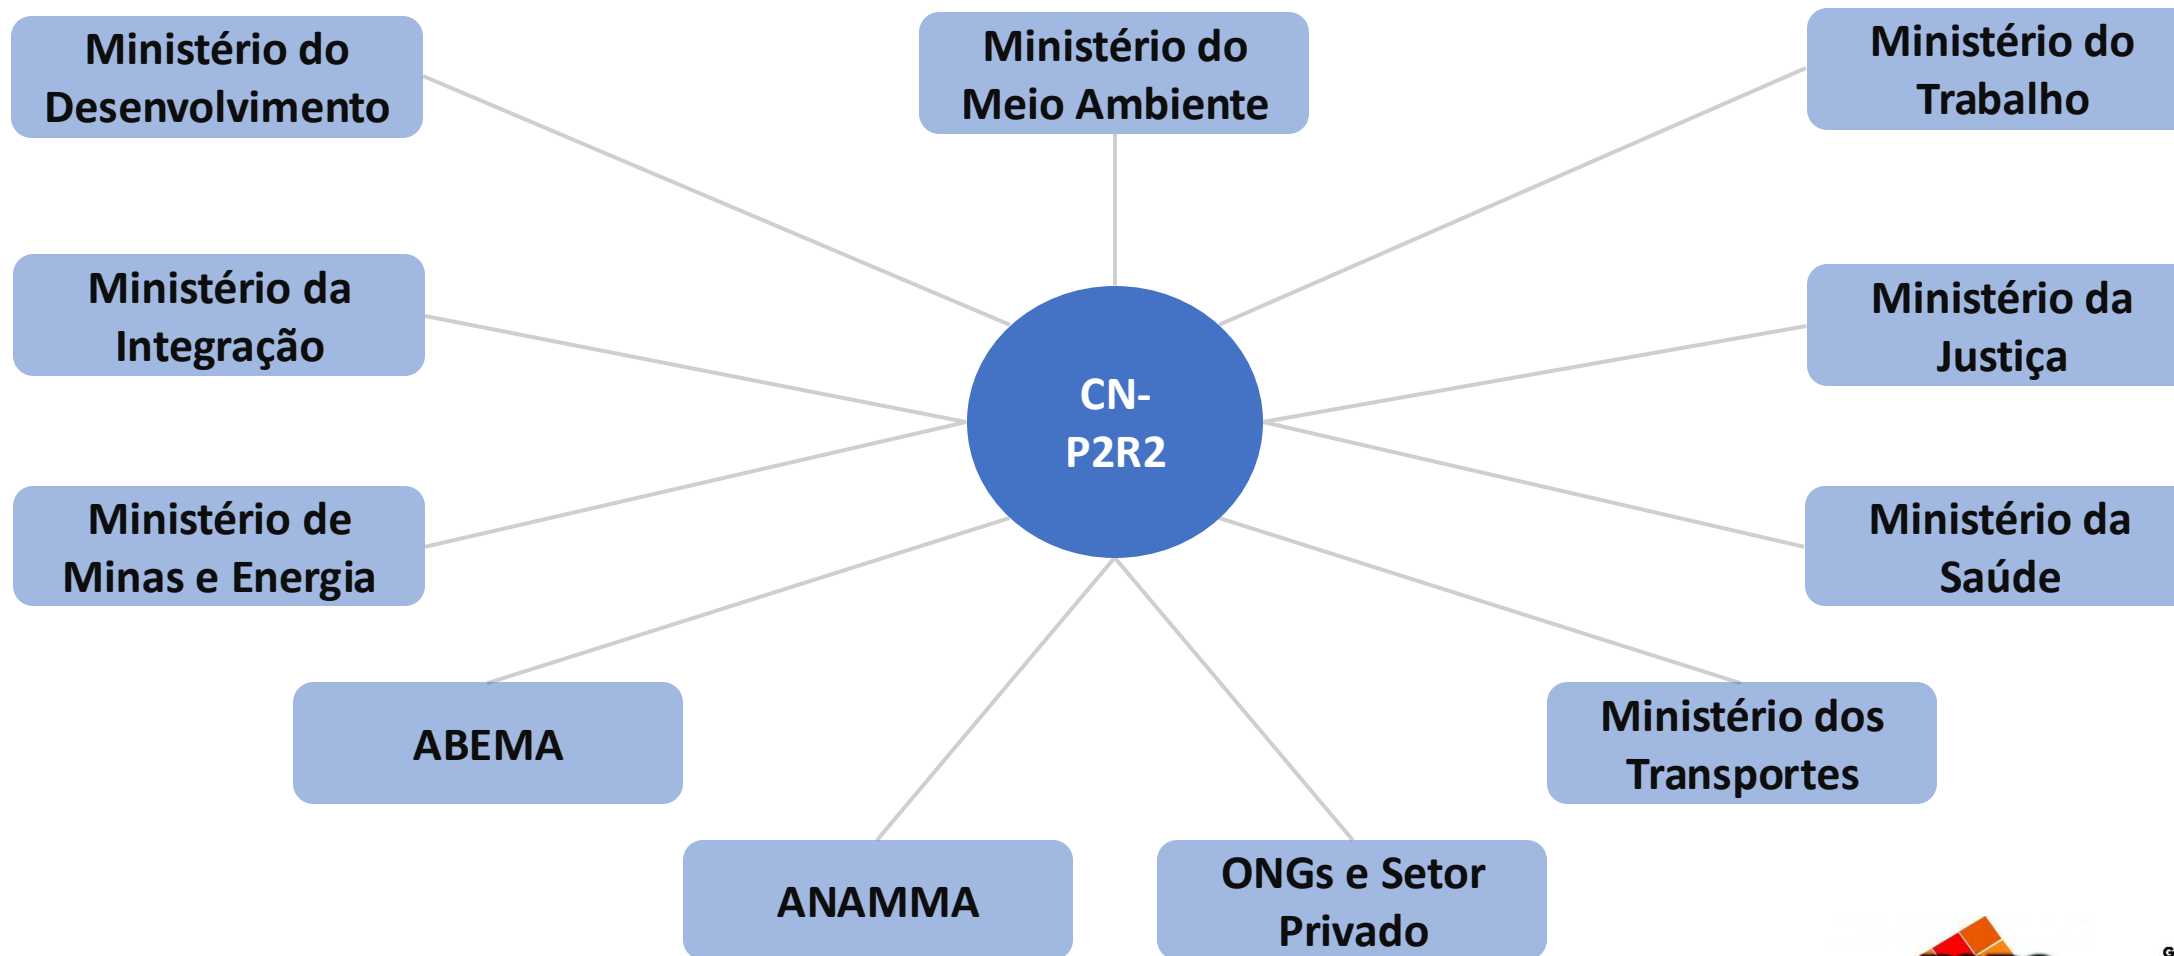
Ministério do Desenvolvimento

Ministério do Meio Ambiente

Ministério do Trabalho

Ministério da Integração

CN-P2R2

Ministério da Justiça

Ministério de Minas e Energia

Ministério da Saúde

ABEMA

Ministério dos Transportes

ANAMMA

ONGs e Setor Privado